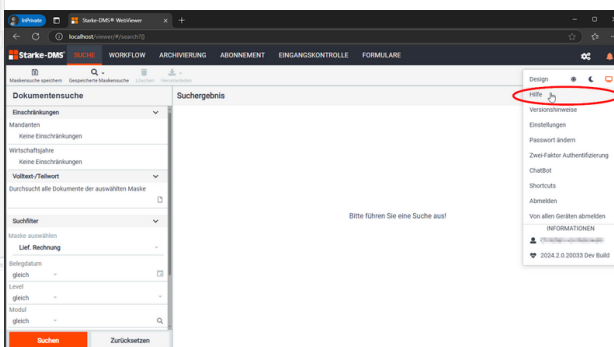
InPrivate

Starke-DMS® WebViewer

localhost/viewer/#/search?

Starke-DMS®

SUCHE

WORKFLOW

ARCHIVIERUNG

ABONNEMENT

EINGANGSKONTROLLE

FORMULARE

Maskensuche speichern

Gespeicherte Maskensuche

Löschen

Herunterladen

Dokumentensuche

Einschränkungen

Mandanten

Keine Einschränkungen

Wirtschaftsjahre

Keine Einschränkungen

Volltext-/Teilwort

Durchsucht alle Dokumente der auswählten Maske

Suchfilter

Maske auswählen

Lief. Rechnung

Belegdatum

gleich

Level

gleich

Modul

gleich

Suchen

Zurücksetzen

Suchergebnis

Bitte führen Sie eine Suche aus!

Design

Hilfe

Versionshinweise

Einstellungen

Passwort ändern

Zwei-Faktor Authentifizierung

ChatBot

Shortcuts

Abmelden

Von allen Geräten abmelden

INFORMATIONEN

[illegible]

2024.2.0.20033 Dev Build